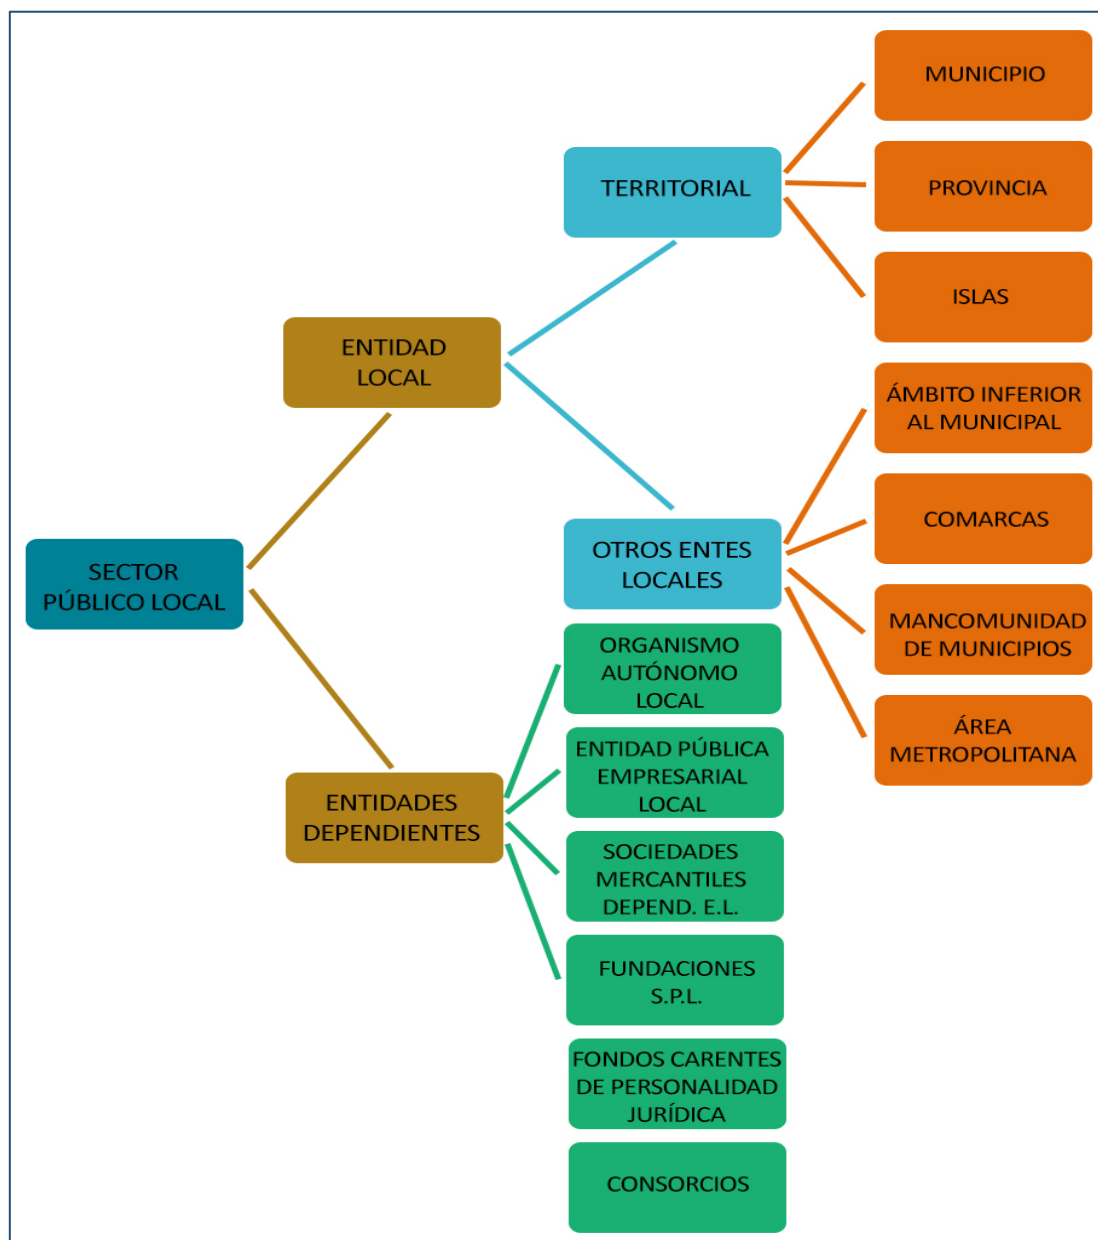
SECTOR PÚBLICO LOCAL

ENTIDAD LOCAL

TERRITORIAL

MUNICIPIO

PROVINCIA

ISLAS

OTROS ENTES LOCALES

ÁMBITO INFERIOR AL MUNICIPAL

COMARCAS

MANCOMUNIDAD DE MUNICIPIOS

ÁREA METROPOLITANA

ENTIDADES DEPENDIENTES

ORGANISMO AUTÓNOMO LOCAL

ENTIDAD PÚBLICA EMPRESARIAL LOCAL

SOCIEDADES MERCANTILES DEPEND. E.L.

FUNDACIONES S.P.L.

FONDOS CARENTES DE PERSONALIDAD JURÍDICA

CONSORCIOS